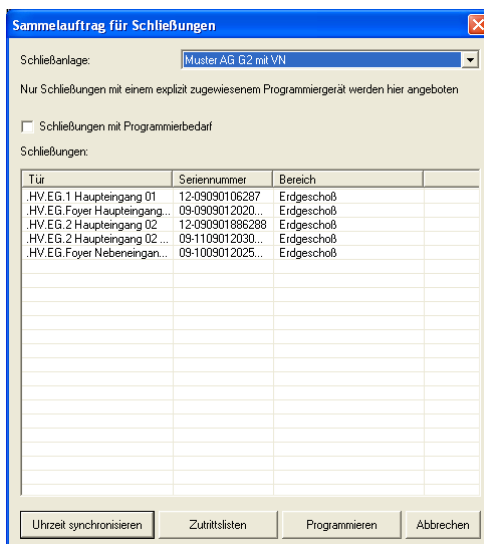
Sammelauftrag für Schließungen

Schließanlage: Muster AG G2 mit VN

Nur Schließungen mit einem explizit zugewiesenem Programmiergerät werden hier angeboten

Schließungen mit Programmierbedarf

Schließungen:

| Tür | Seriennummer | Bereich |
|---|---|---|
| .HV.EG.1 Haupteingang 01 | 12-09090106287 | Erdgeschoß |
| .HV.EG.Foyer Haupteingang... | 09-09090120200... | Erdgeschoß |
| .HV.EG.2 Haupteingang 02 | 12-090901886288 | Erdgeschoß |
| .HV.EG.2 Haupteingang 02 ... | 09-11090120300... | Erdgeschoß |
| .HV.EG.Foyer Nebeneingan... | 09-10090120250... | Erdgeschoß |

Uhrzeit synchronisieren | Zutrittslisten | Programmieren | Abbrechen